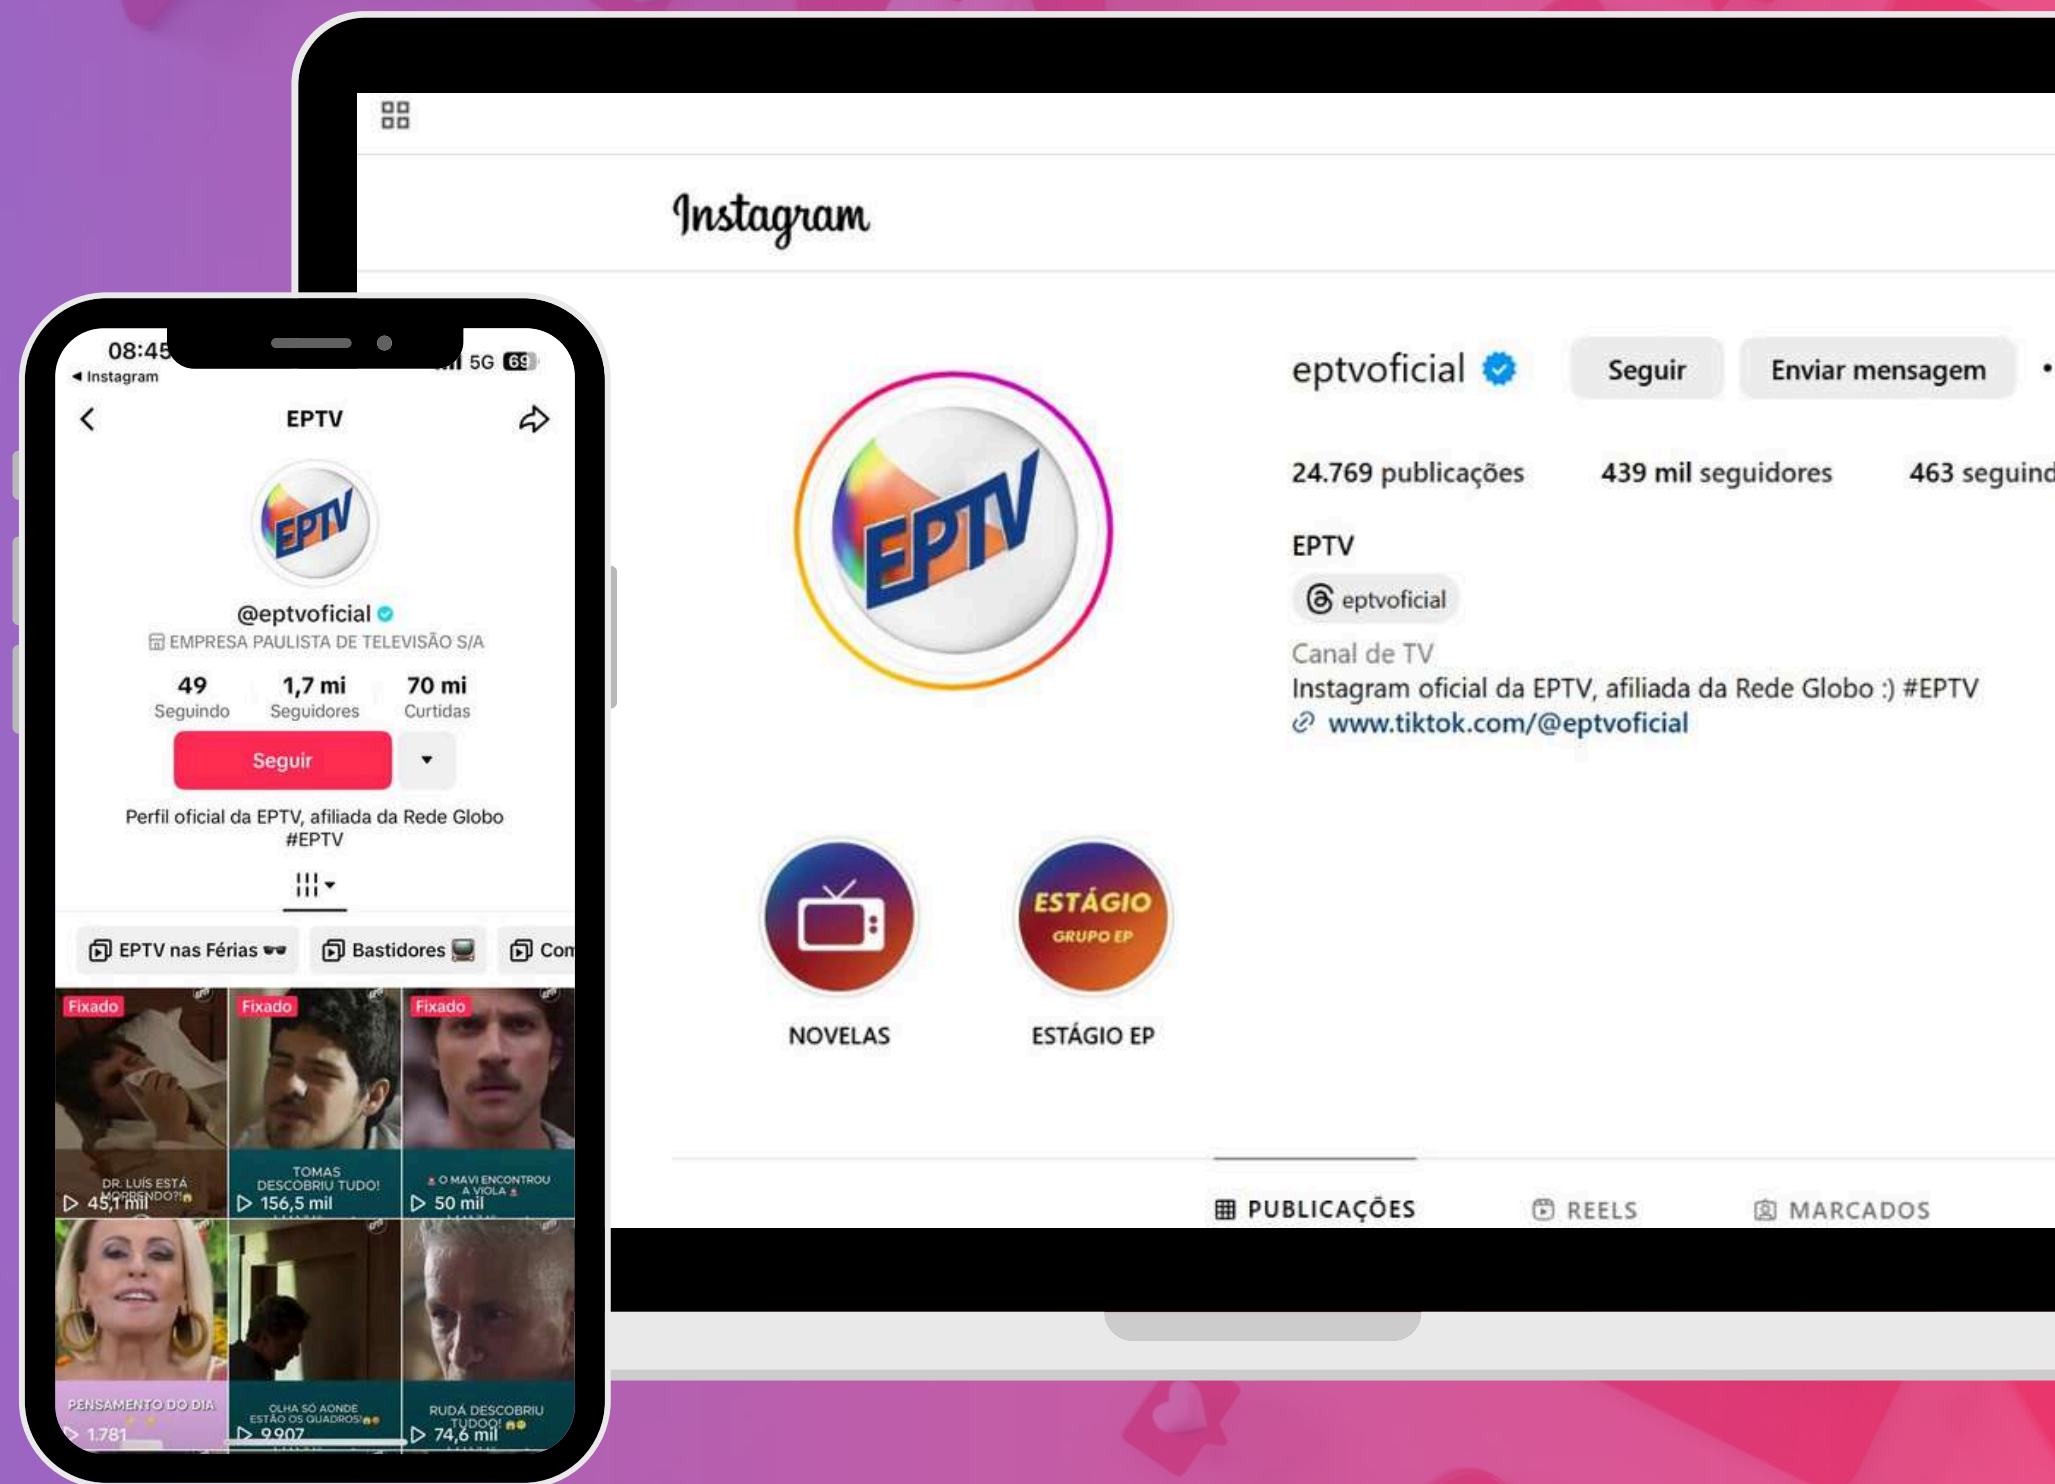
08:45
◂ Instagram
5G 69
EPTV
EPTV
@eptvoficial
EMPRESA PAULISTA DE TELEVISÃO S/A
49 Seguindo
1,7 mi Seguidores
70 mi Curtidas
Seguir
Perfil oficial da EPTV, afiliada da Rede Globo #EPTV
EPTV nas Férias
Bastidores
Com
Fixado
Fixado
Fixado
DR. LUÍS ESTÁ MORRENDO?!
45,1 mil
TOMAS DESCOBRIU TUDO!
156,5 mil
O MAVI ENCONTROU A VIOLA
50 mil
PENSAMENTO DO DIA
1.781
OLHA SÓ AONDE ESTÃO OS QUADROS!
9.907
RUDÁ DESCOBRIU TUDO!
74,6 mil

Instagram
EPTV
eptvoficial
Seguir
Enviar mensagem
24.769 publicações
439 mil seguidores
463 seguind
EPTV
eptvoficial
Canal de TV
Instagram oficial da EPTV, afiliada da Rede Globo :) #EPTV
www.tiktok.com/@eptvoficial
ESTÁGIO GRUPO EP
NOVELAS
ESTÁGIO EP
PUBLICAÇÕES
REELS
MARCADOS